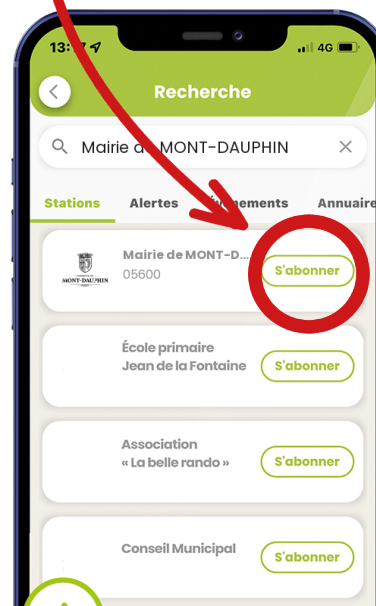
13:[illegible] 4G

Recherche

Mairie d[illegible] MONT-DAUPHIN

Stations Alertes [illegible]ements Annuaire

MONT-DAUPHIN

Mairie de MONT-D...
05600
S'abonner

École primaire
Jean de la Fontaine
S'abonner

Association
« La belle rando »
S'abonner

Conseil Municipal
S'abonner